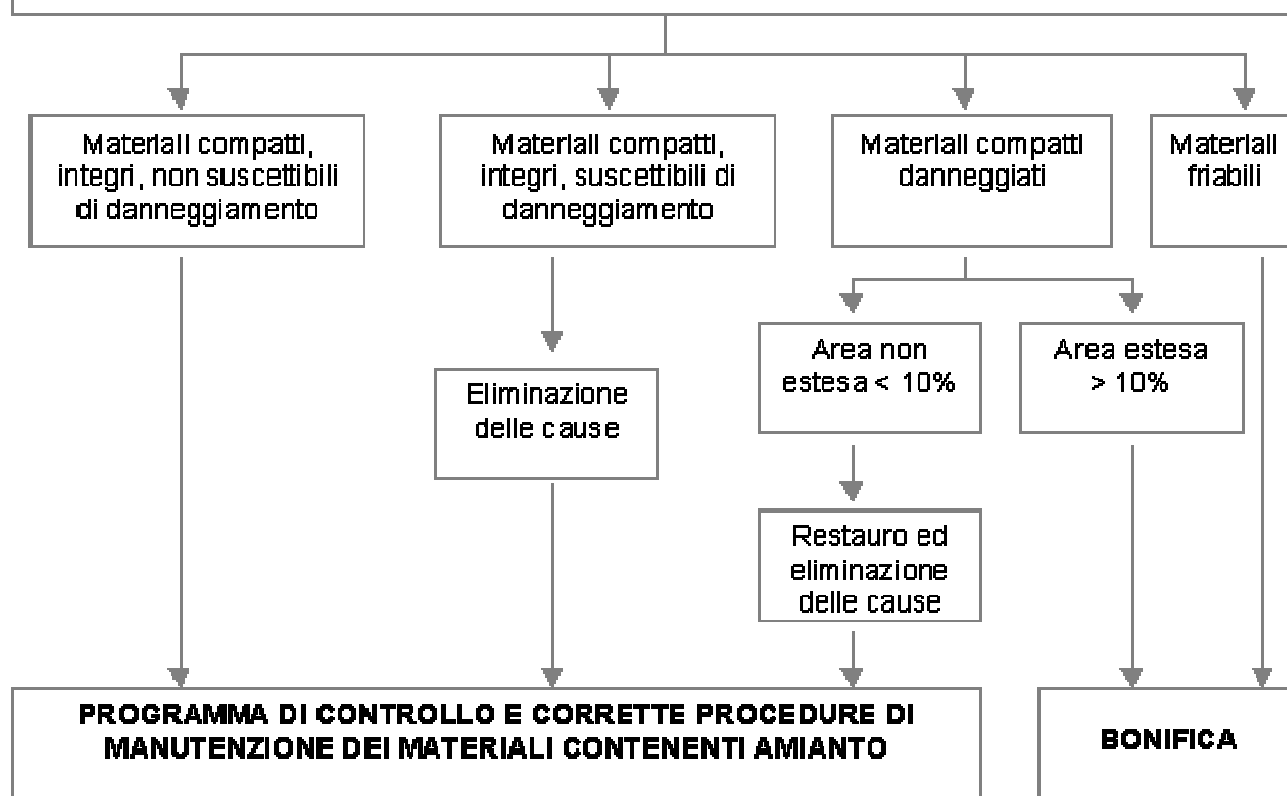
Materiali compatti, integri, non suscettibili di danneggiamento

Materiali compatti, integri, suscettibili di danneggiamento

Materiali compatti danneggiati

Materiali friabili

Eliminazione delle cause

Area non estesa < 10%

Area estesa > 10%

Restauro ed eliminazione delle cause

PROGRAMMA DI CONTROLLO E CORRETTE PROCEDURE DI MANUTENZIONE DEI MATERIALI CONTENENTI AMIANTO

BONIFICA